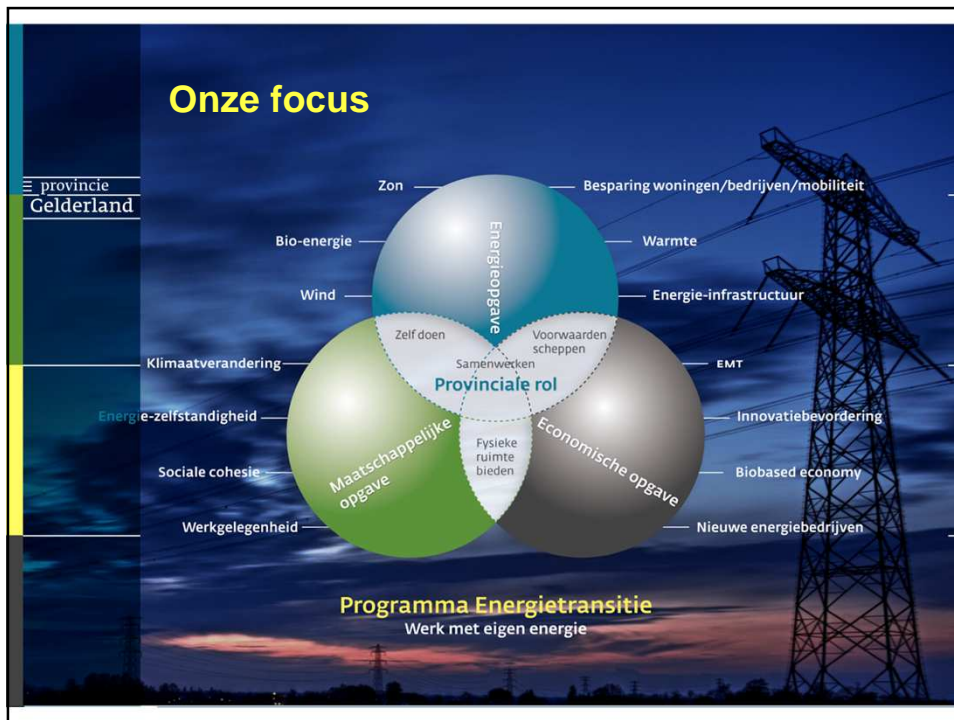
Onze focus

provincie Gelderland

Zon
Bio-energie
Wind
Klimaatverandering
Energie-zelfstandigheid
Sociale cohesie
Werkgelegenheid

Besparing woningen/bedrijven/mobiliteit
Warmte
Energie-infrastructuur
EMT
Innovatiebevordering
Biobased economy
Nieuwe energiebedrijven

Energieopgave
Zelf doen
Voorwaarden scheppen
Samenwerken
Provinciale rol
Fysieke ruimte bieden
Maatschappelijke opgave
Economische opgave

Programma Energietransitie
Werk met eigen energie